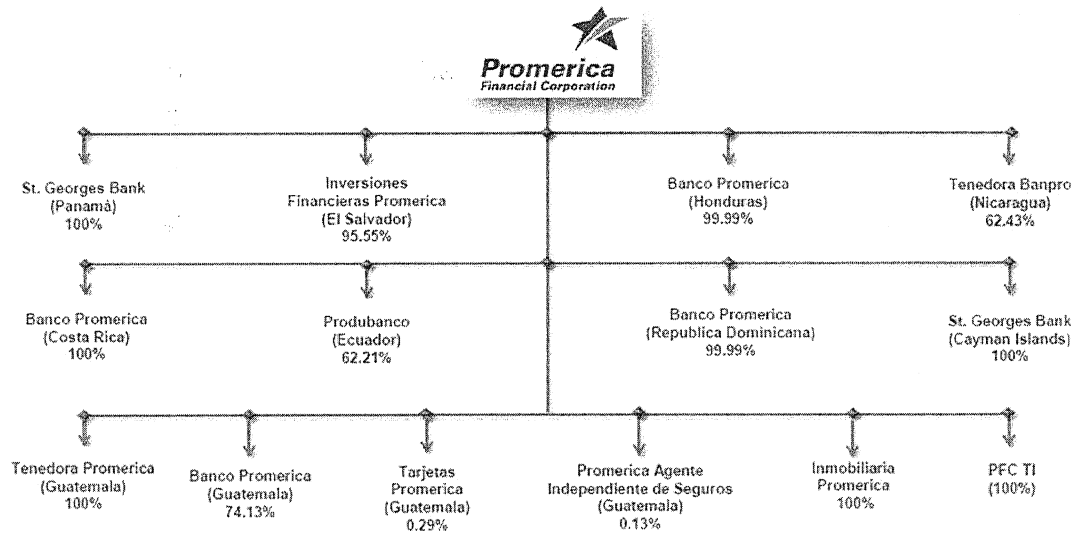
Promerica
Financial Corporation

St. Georges Bank
(Panamá)
100%

Inversiones Financieras Promerica
(El Salvador)
95.55%

Banco Promerica
(Honduras)
99.99%

Tenedora Banpro
(Nicaragua)
62.43%

Banco Promerica
(Costa Rica)
100%

Produbanco
(Ecuador)
62.21%

Banco Promerica
(Republica Dominicana)
99.99%

St. Georges Bank
(Cayman Islands)
100%

Tenedora Promerica
(Guatemala)
100%

Banco Promerica
(Guatemala)
74.13%

Tarjetas Promerica
(Guatemala)
0.29%

Promerica Agente Independiente de Seguros
(Guatemala)
0.13%

Inmobiliaria Promerica
100%

PFC TI
(100%)